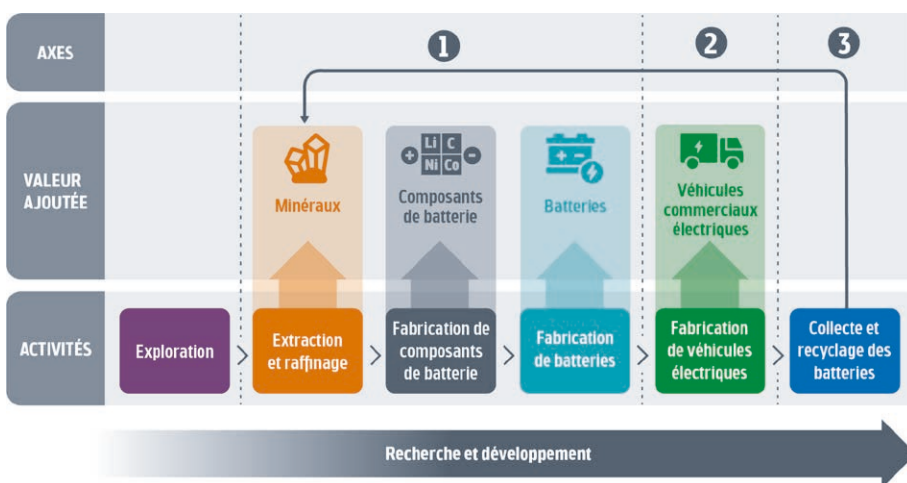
AXES

1

2

3

VALEUR AJOUTÉE

Minéraux

Li C
Ni Co

Composants de batterie

Batteries

Véhicules commerciaux électriques

ACTIVITÉS

Exploration

Extraction et raffinage

Fabrication de composants de batterie

Fabrication de batteries

Fabrication de véhicules électriques

Collecte et recyclage des batteries

Recherche et développement